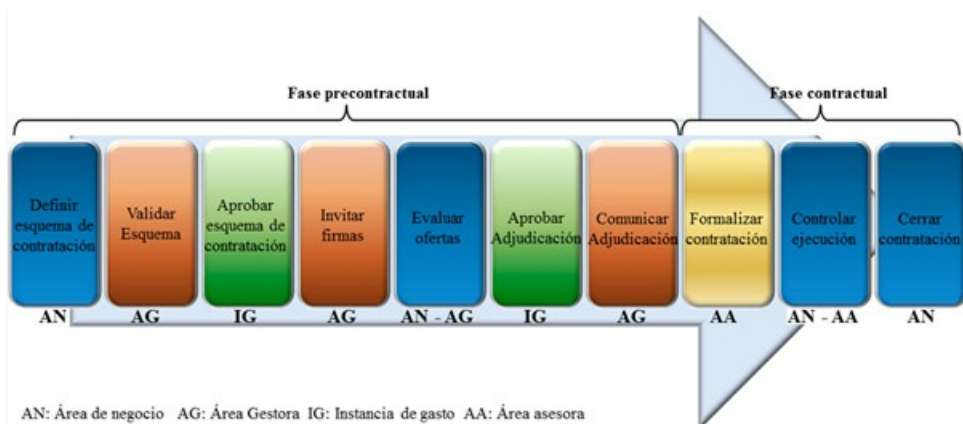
Fase precontractual

Fase contractual

Definir esquema de contratación
AN

Validar Esquema
AG

Aprobar esquema de contratación
IG

Invitar firmas
AG

Evaluar ofertas
AN - AG

Aprobar Adjudicación
IG

Comunicar Adjudicación
AG

Formalizar contratación
AA

Controlar ejecución
AN - AA

Cerrar contratación
AN

AN: Área de negocio AG: Área Gestora IG: Instancia de gasto AA: Área asesora